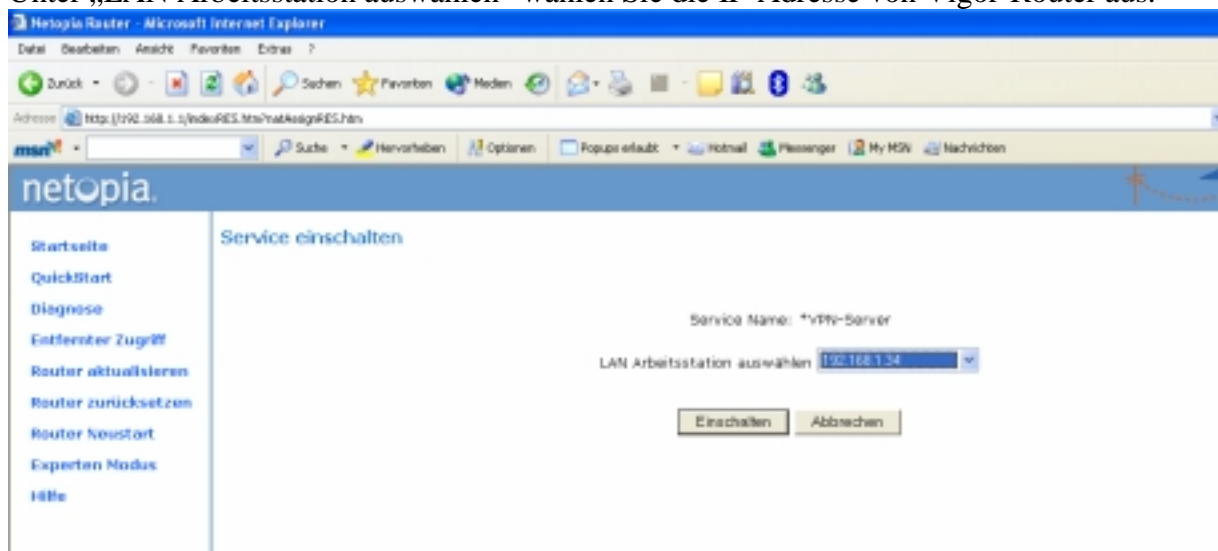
Unter „LAN Arbeitsstation auswählen" wählen Sie die IP-Adresse von Vigor Router aus.

Netopia Router - Microsoft Internet Explorer

Datei Bearbeiten Ansicht Favoriten Extras ?

Zurück Suchen Favoriten Medien

Adresse http://192.168.1.1/indexRES.htm?natAssignRES.htm

msn Suche Hervorheben Optionen Popups erlaubt Hotmail Messenger My MSN Nachrichten

netopia.

Startseite

QuickStart

Diagnose

Entfernter Zugriff

Router aktualisieren

Router zurücksetzen

Router Neustart

Experten Modus

Hilfe

Service einschalten

Service Name: *VPN-Server

LAN Arbeitsstation auswählen 192.168.1.34

Einschalten Abbrechen